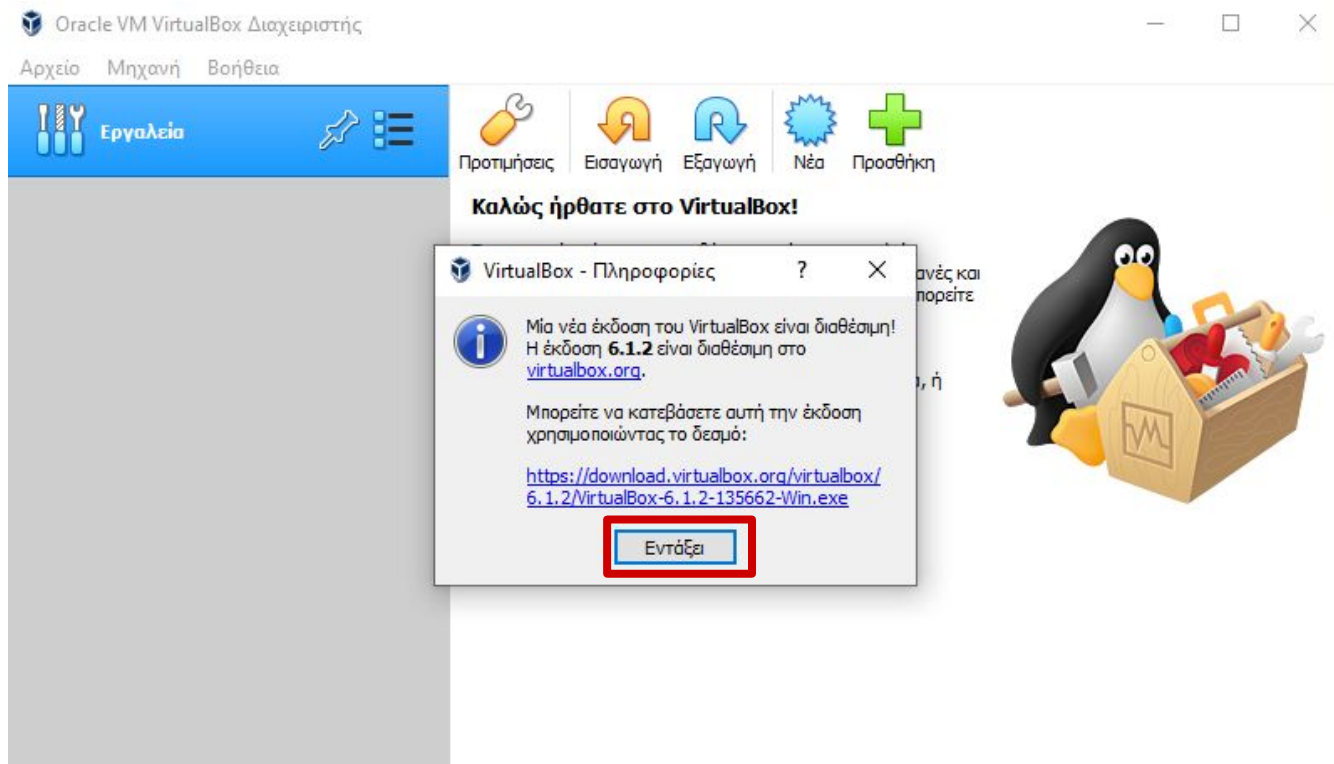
Oracle VM VirtualBox Διαχειριστής

Αρχείο Μηχανή Βοήθεια

Εργαλεία

Προτιμήσεις Εισαγωγή Εξαγωγή Νέα Προσθήκη

Καλώς ήρθατε στο VirtualBox!

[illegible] ανές και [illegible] πορείτε

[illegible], ή

VirtualBox - Πληροφορίες ? X

Μία νέα έκδοση του VirtualBox είναι διαθέσιμη! Η έκδοση **6.1.2** είναι διαθέσιμη στο virtualbox.org.

Μπορείτε να κατεβάσετε αυτή την έκδοση χρησιμοποιώντας το δεσμό:

https://download.virtualbox.org/virtualbox/6.1.2/VirtualBox-6.1.2-135662-Win.exe

Εντάξει